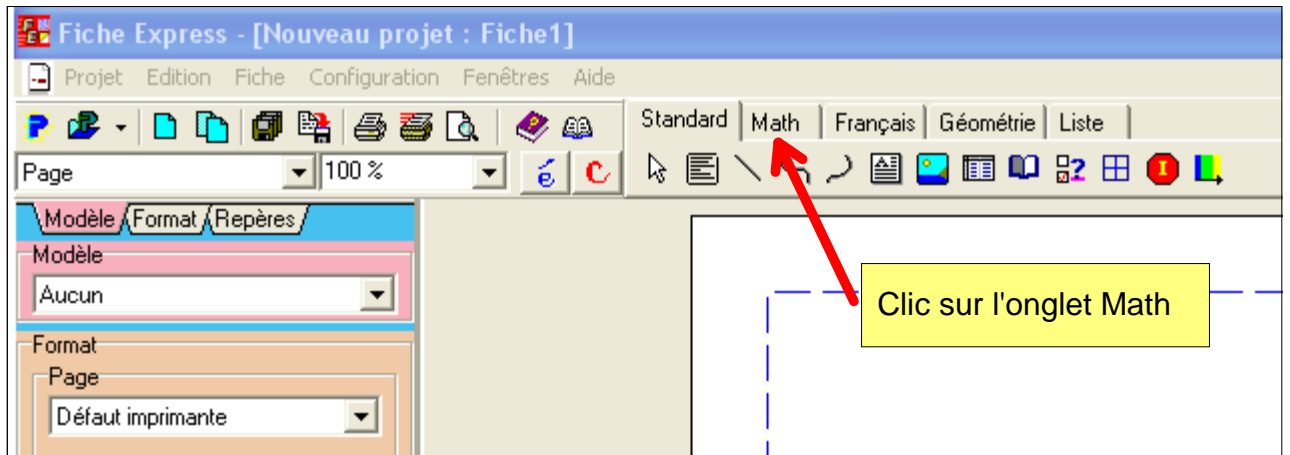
Fiche Express - [Nouveau projet : Fiche1]

Projet Edition Fiche Configuration Fenêtres Aide

Standard Math Français Géométrie Liste

Page
100 %
é C

Modèle Format Repères

Modèle
Aucun

Format
Page
Défaut imprimante

Clic sur l'onglet Math